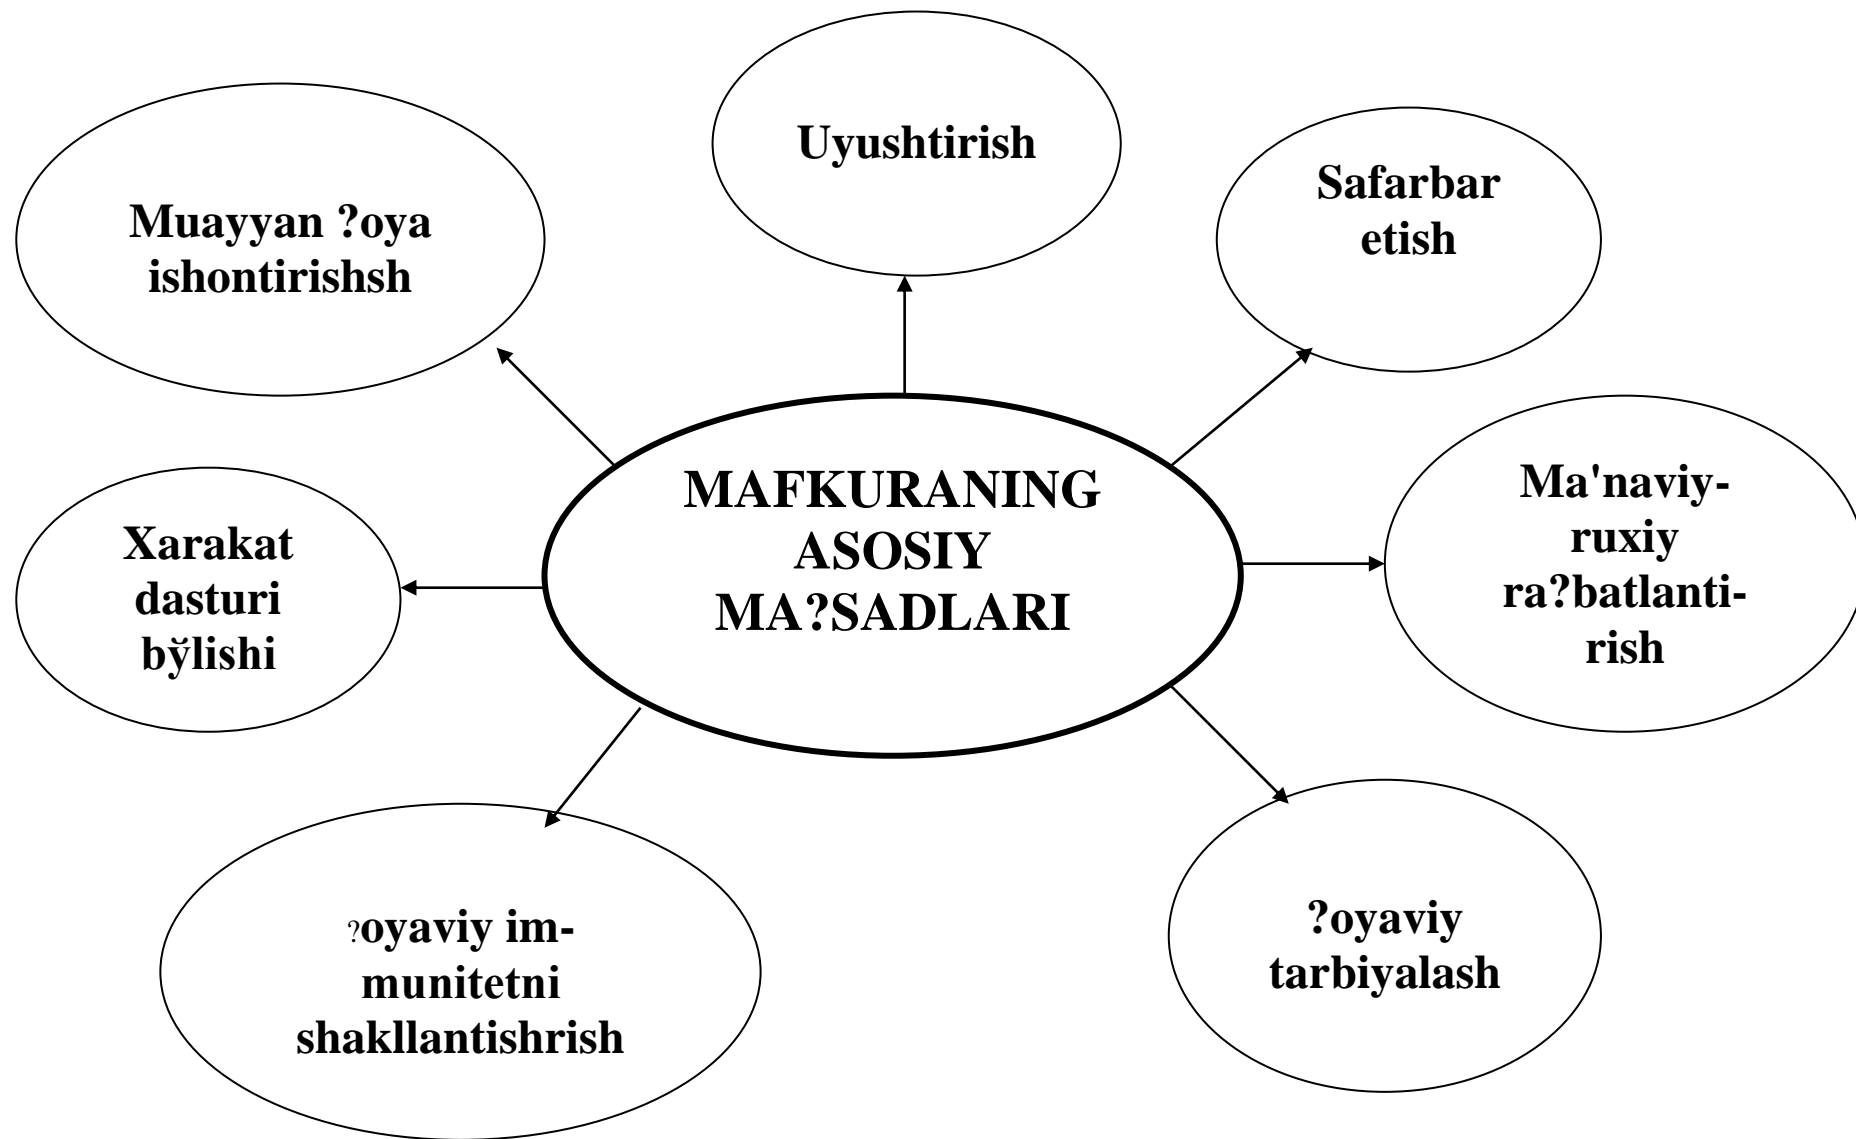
Uyushtirish

Muayyan ?oya ishontirishsh

Safarbar etish

MAFKURANING ASOSIY MA?SADLARI

Ma'naviy-ruxiy ra?batlantirish

Xarakat dasturi bўlishi

?oyaviy immunitetni shakllantishrish

?oyaviy tarbiyalash